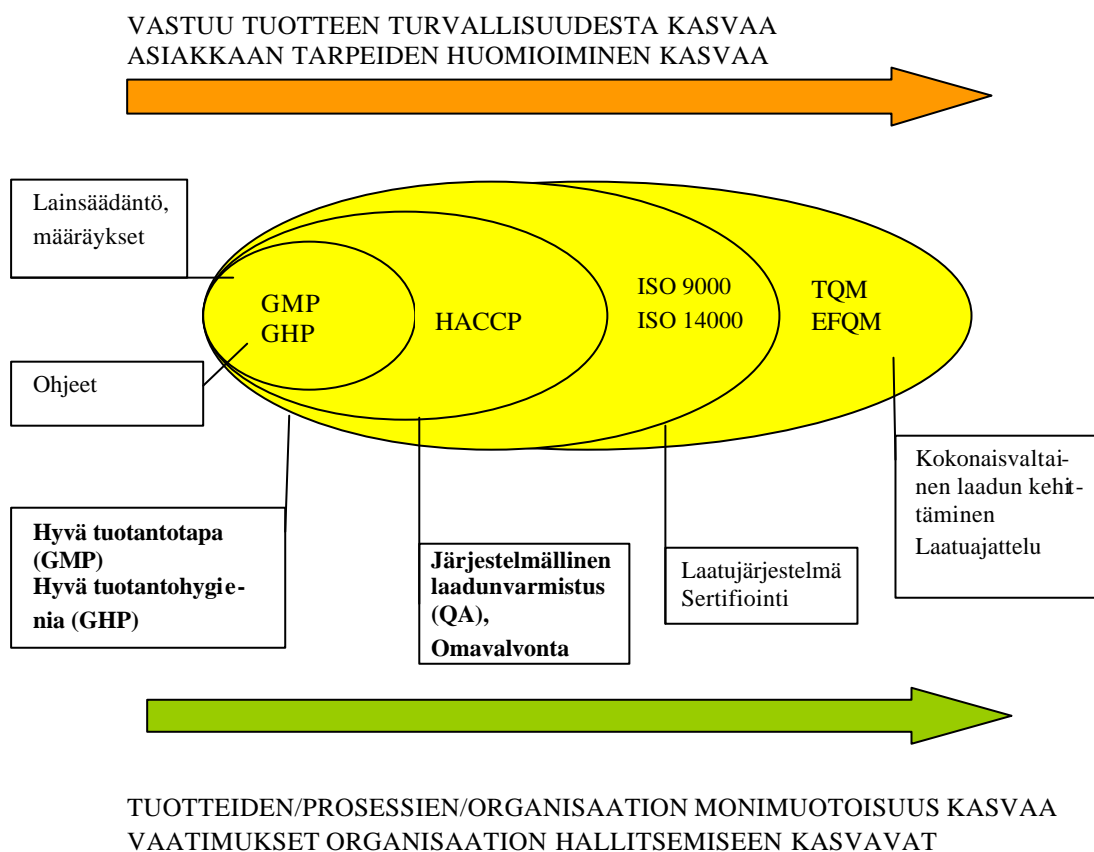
VASTUU TUOTTEEN TURVALLISUUDESTA KASVAA
ASIAKKAAN TARPEIDEN HUOMIOIMINEN KASVAA

Lainsäädäntö, määräykset

GMP
GHP

HACCP

ISO 9000
ISO 14000

TQM
EFQM

Ohjeet

Kokonaisvaltainen laadun kehittäminen
Laatuajattelu

**Hyvä tuotantotapa (GMP)**
**Hyvä tuotantohygienia (GHP)**

**Järjestelmällinen laadunvarmistus (QA),**
**Omavalvonta**

Laatujärjestelmä
Sertifiointi

TUOTTEIDEN/PROSESSIEN/ORGANISAATION MONIMUOTOISUUS KASVAA
VAATIMUKSET ORGANISAATION HALLITSEMISEEN KASVAVAT